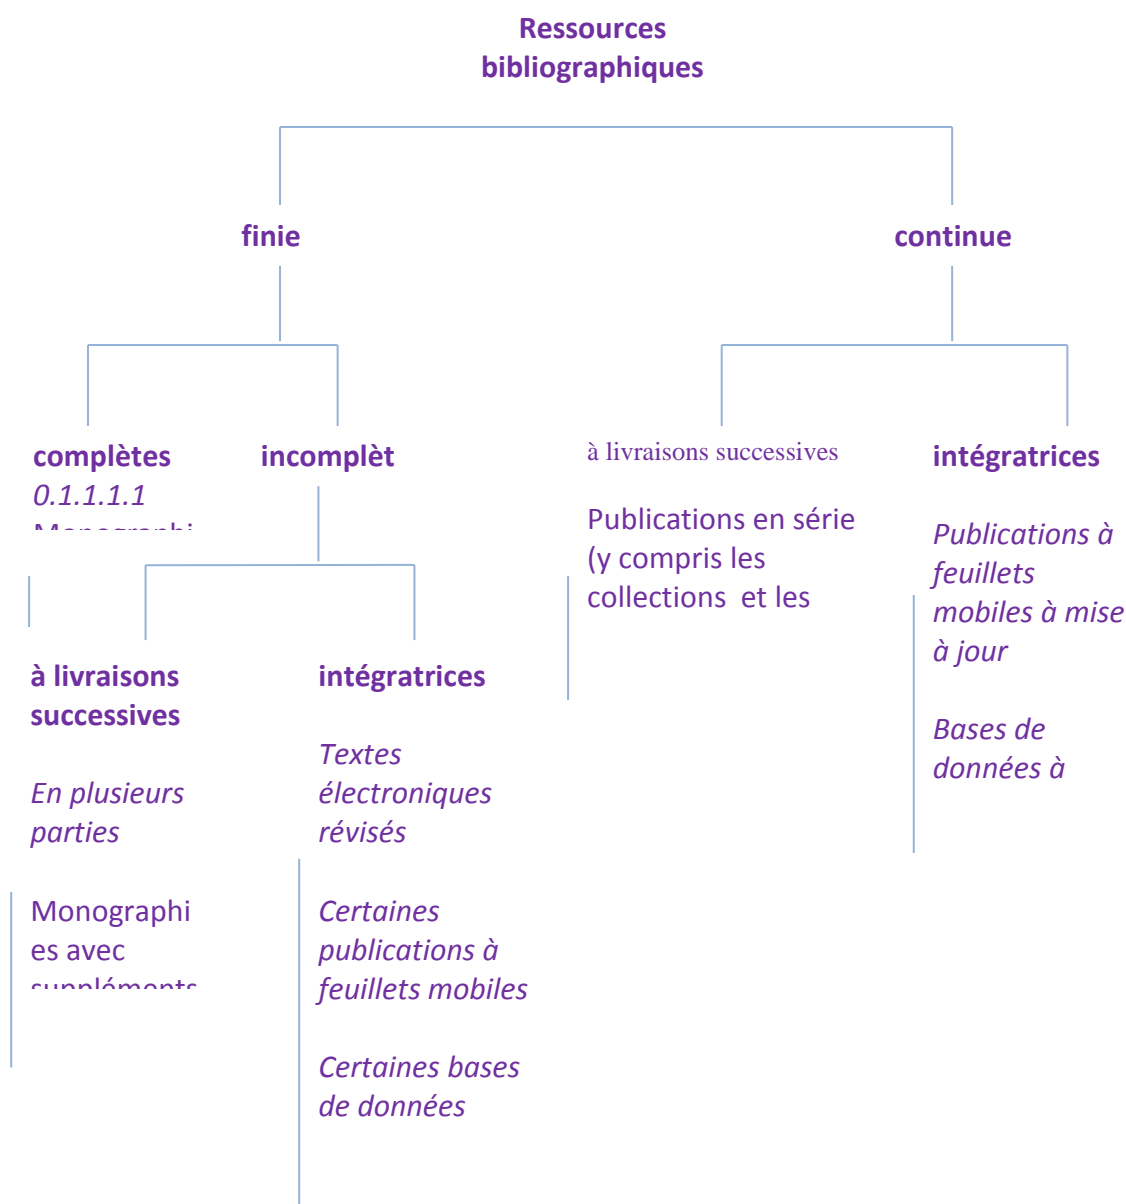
Ressources bibliographiques

finie

continue

complètes
0.1.1.1.1
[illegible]

incomplèt

à livraisons successives

Publications en série (y compris les collections et les

intégratrices

Publications à feuillets mobiles à mise à jour

Bases de données à

à livraisons successives

En plusieurs parties

Monographies avec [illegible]

intégratrices

Textes électroniques révisés

Certaines publications à feuillets mobiles

Certaines bases de données